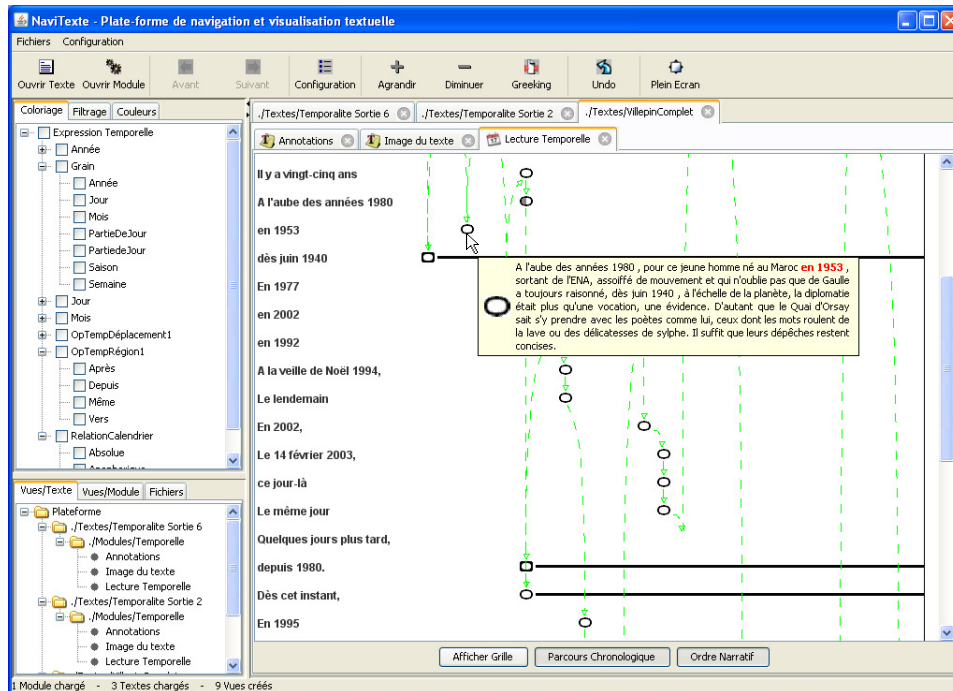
NaviTexte - Plate-forme de navigation et visualisation textuelle

Fichiers Configuration

Ouvrir Texte Ouvrir Module Avant Suivant Configuration Agrandir Diminuer Greeking Undo Plein Ecran

Coloriage Filtrage Couleurs

Expression Temporelle
Année
Grain
Année
Jour
Mois
PartieDeJour
PartiedeJour
Saison
Semaine
Jour
Mois
OpTempDéplacement1
OpTempRégion1
Après
Depuis
Même
Vers
RelationCalendrier
Absolue
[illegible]

Vues/Texte Vues/Module Fichiers

Plateforme
./Textes/Temporalite Sortie 6
./Modules/Temporelle
Annotations
Image du texte
Lecture Temporelle
./Textes/Temporalite Sortie 2
./Modules/Temporelle
Annotations
Image du texte
Lecture Temporelle

./Textes/Temporalite Sortie 6 ./Textes/Temporalite Sortie 2 ./Textes/VillepinComplet

Annotations Image du texte Lecture Temporelle

Il y a vingt-cinq ans
A l'aube des années 1980
en 1953
dès juin 1940
En 1977
En 2002
en 1992
A la veille de Noël 1994,
Le lendemain
En 2002,
Le 14 février 2003,
ce jour-là
Le même jour
Quelques jours plus tard,
depuis 1980.
Dès cet instant,
En 1995

A l'aube des années 1980 , pour ce jeune homme né au Maroc en 1953 , sortant de l'ENA, assoiffé de mouvement et qui n'oublie pas que de Gaulle a toujours raisonné, dès juin 1940 , à l'échelle de la planète, la diplomatie était plus qu'une vocation, une évidence. D'autant que le Quai d'Orsay sait s'y prendre avec les poètes comme lui, ceux dont les mots roulent de la lave ou des délicatesses de sylphe. Il suffit que leurs dépêches restent concises.

Afficher Grille Parcours Chronologique Ordre Narratif

1 Module chargé - 3 Textes chargés - 9 Vues créés